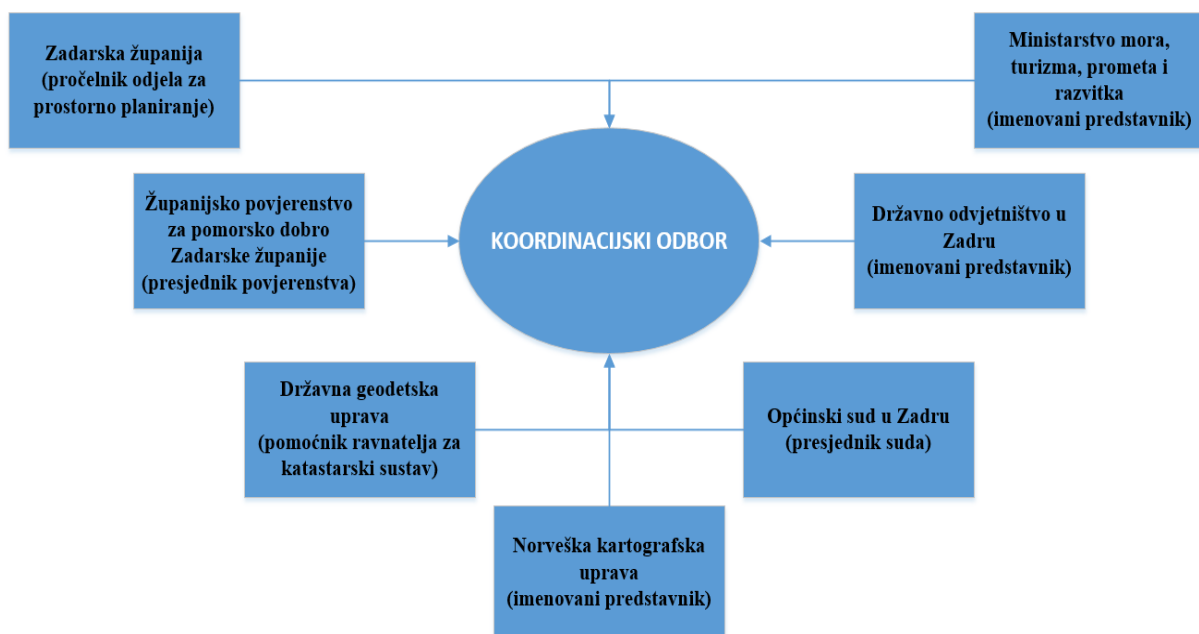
Zadarska županija (pročelnik odjela za prostorno planiranje)

Ministarstvo mora, turizma, prometa i razvitka (imenovani predstavnik)

Županijsko povjerenstvo za pomorsko dobro Zadarske županije (presjednik povjerenstva)

KOORDINACIJSKI ODBOR

Državno odvjetništvo u Zadru (imenovani predstavnik)

Državna geodetska uprava (pomoćnik ravnatelja za katastarski sustav)

Općinski sud u Zadru (presjednik suda)

Norveška kartografska uprava (imenovani predstavnik)